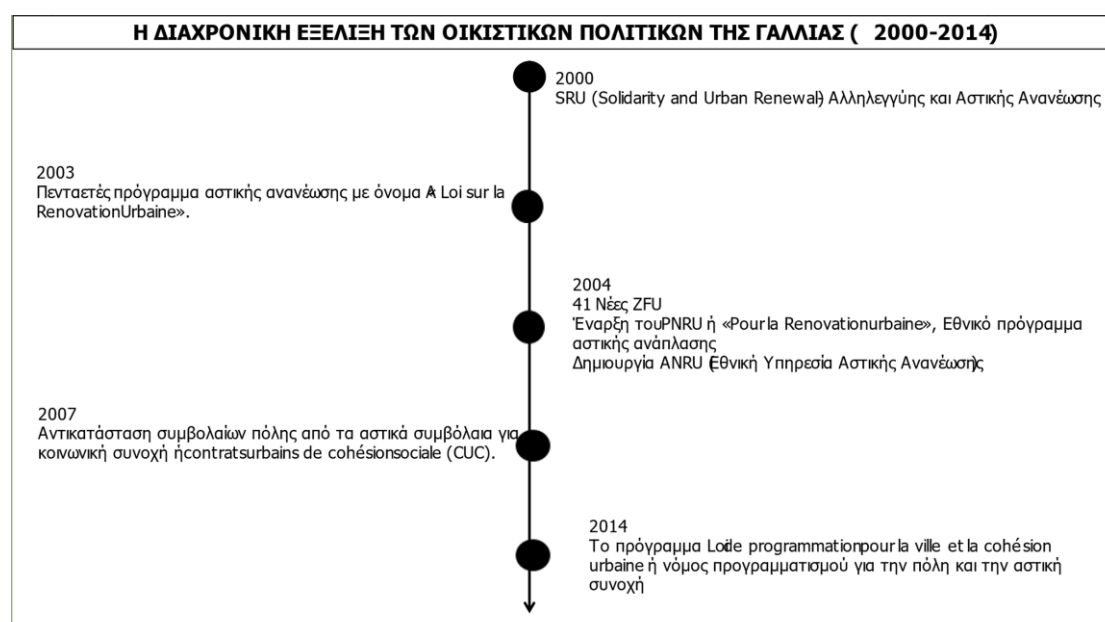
Η ΔΙΑΧΡΟΝΙΚΗ ΕΞΕΛΙΞΗ ΤΩΝ ΟΙΚΙΣΤΙΚΩΝ ΠΟΛΙΤΙΚΩΝ ΤΗΣ ΓΑΛΛΙΑΣ ( 2000-2014)

2000
SRU (Solidarity and Urban Renewal) Αλληλεγγύης και Αστικής Ανανέωσης

2003
Πενταετές πρόγραμμα αστικής ανανέωσης με όνομα « Loi sur la RenovationUrbaine».

2004
41 Νέες ZFU
Έναρξη τουPNRU ή «Pour la Renovationurbaine», Εθνικό πρόγραμμα αστικής ανάπλασης
Δημιουργία ANRU (Εθνική Υπηρεσία Αστικής Ανανέωσης)

2007
Αντικατάσταση συμβολαίων πόλης από τα αστικά συμβόλαια για κοινωνική συνοχή ήcontratsurbains de cohésionsociale (CUC).

2014
Το πρόγραμμα Loide programmationpour la ville et la cohésion urbaine ή νόμος προγραμματισμού για την πόλη και την αστική συνοχή